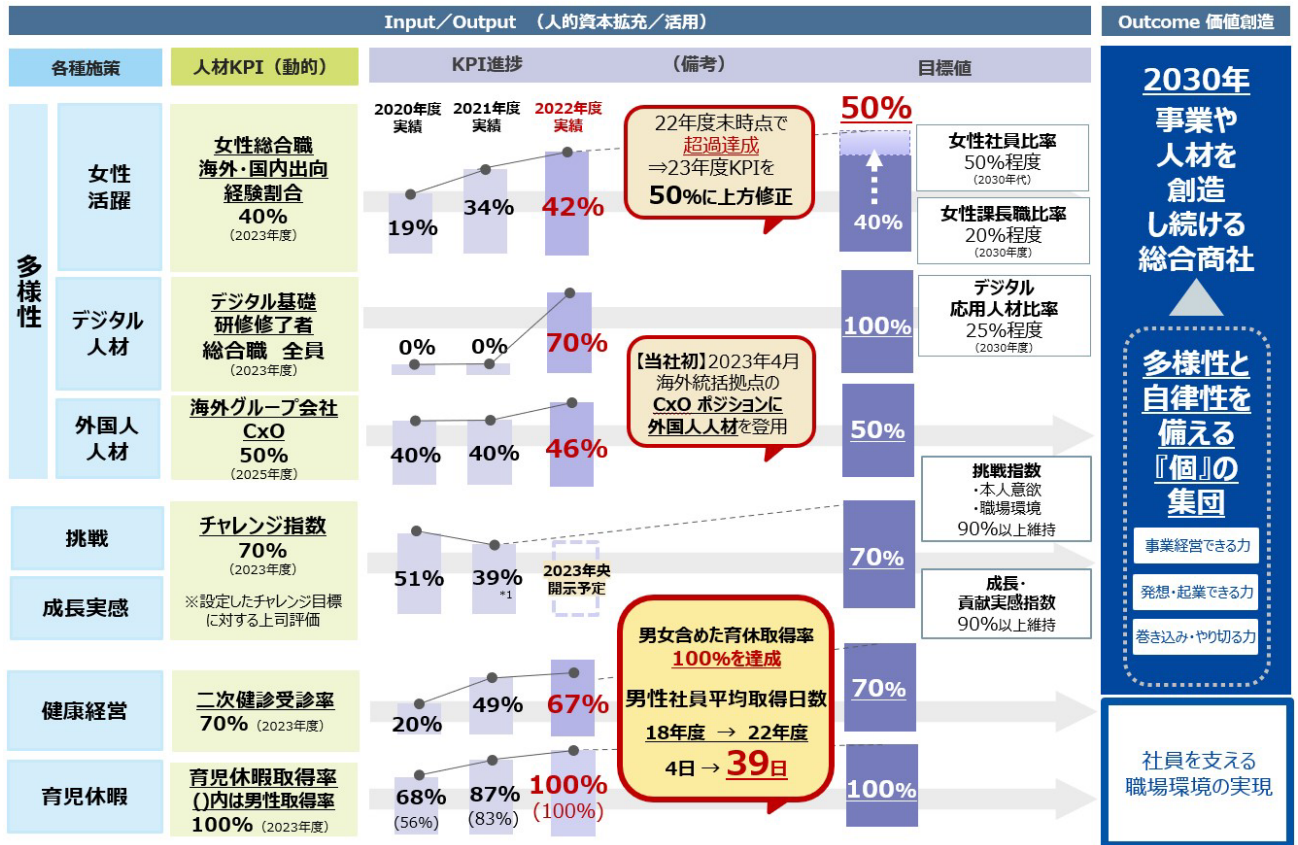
Input／Output （人的資本拡充／活用）

Outcome 価値創造

各種施策

人材KPI（動的）

KPI進捗

（備考）

目標値

2020年度実績

2021年度実績

2022年度実績

多様性

女性活躍

女性総合職 海外･国内出向 経験割合 40% (2023年度)

19%

34%

42%

22年度末時点で超過達成 ⇒23年度KPIを 50%に上方修正

50%

40%

女性社員比率 50%程度 (2030年代)

女性課長職比率 20%程度 (2030年度)

デジタル人材

デジタル基礎 研修修了者 総合職 全員 (2023年度)

0%

0%

70%

100%

デジタル 応用人材比率 25%程度 (2030年度)

【当社初】2023年4月 海外統括拠点の CxO ポジションに 外国人人材を登用

外国人人材

海外グループ会社 CxO 50% (2025年度)

40%

40%

46%

50%

挑戦

成長実感

チャレンジ指数 70% (2023年度)

※設定したチャレンジ目標に対する上司評価

51%

39% *1

2023年央 開示予定

70%

挑戦指数 ･本人意欲 ･職場環境 90%以上維持

成長･ 貢献実感指数 90%以上維持

健康経営

二次健診受診率 70% (2023年度)

20%

49%

67%

70%

男女含めた育休取得率 100%を達成

男性社員平均取得日数

18年度 → 22年度

4日 → 39日

育児休暇

育児休暇取得率 ()内は男性取得率 100% (2023年度)

68% (56%)

87% (83%)

100% (100%)

100%

2030年 事業や 人材を 創造 し続ける 総合商社

多様性と 自律性を 備える 『個』の 集団

事業経営できる力

発想･起業できる力

巻き込み･やり切る力

社員を支える 職場環境の実現